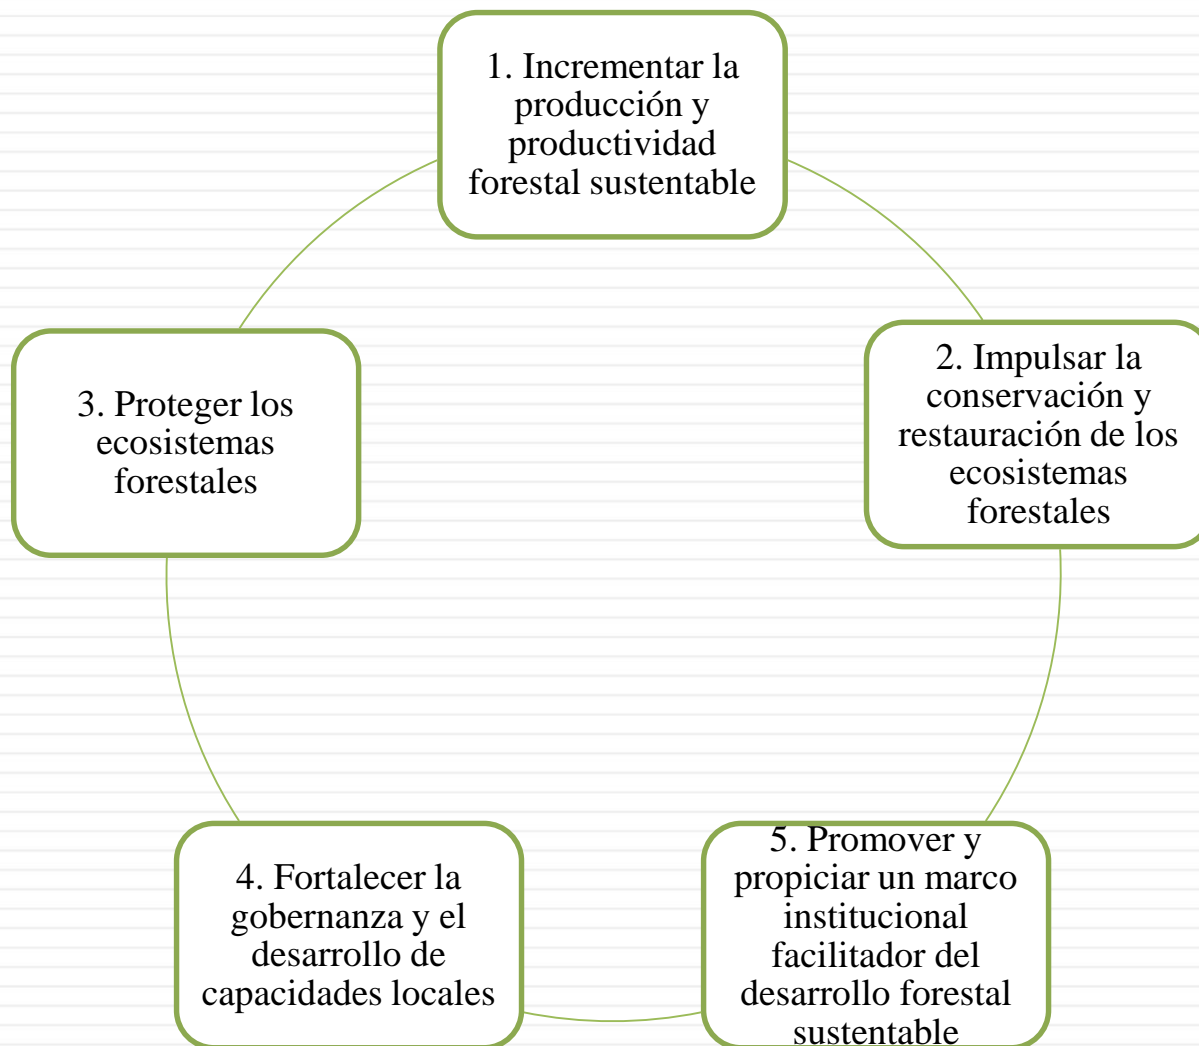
1. Incrementar la producción y productividad forestal sustentable

2. Impulsar la conservación y restauración de los ecosistemas forestales

3. Proteger los ecosistemas forestales

4. Fortalecer la gobernanza y el desarrollo de capacidades locales

5. Promover y propiciar un marco institucional facilitador del desarrollo forestal sustentable